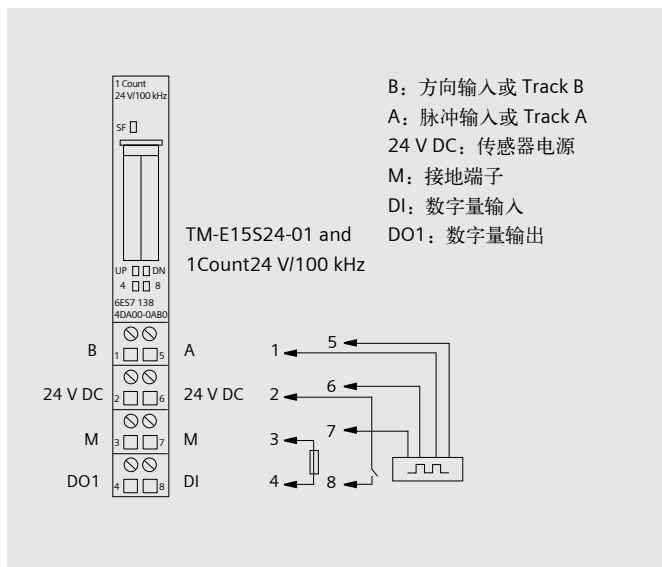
1 Count
24 V/100 kHz
SF
UP DN
4 8
6ES7 138
4DA00-0AB0

TM-E15S24-01 and 1Count24 V/100 kHz

B：方向输入或 Track B
A：脉冲输入或 Track A
24 V DC：传感器电源
M：接地端子
DI：数字量输入
DO1：数字量输出

B 1 5 A
24 V DC 2 6 24 V DC
M 3 7 M
DO1 4 8 DI

1 5
2 6
3 7
4 8